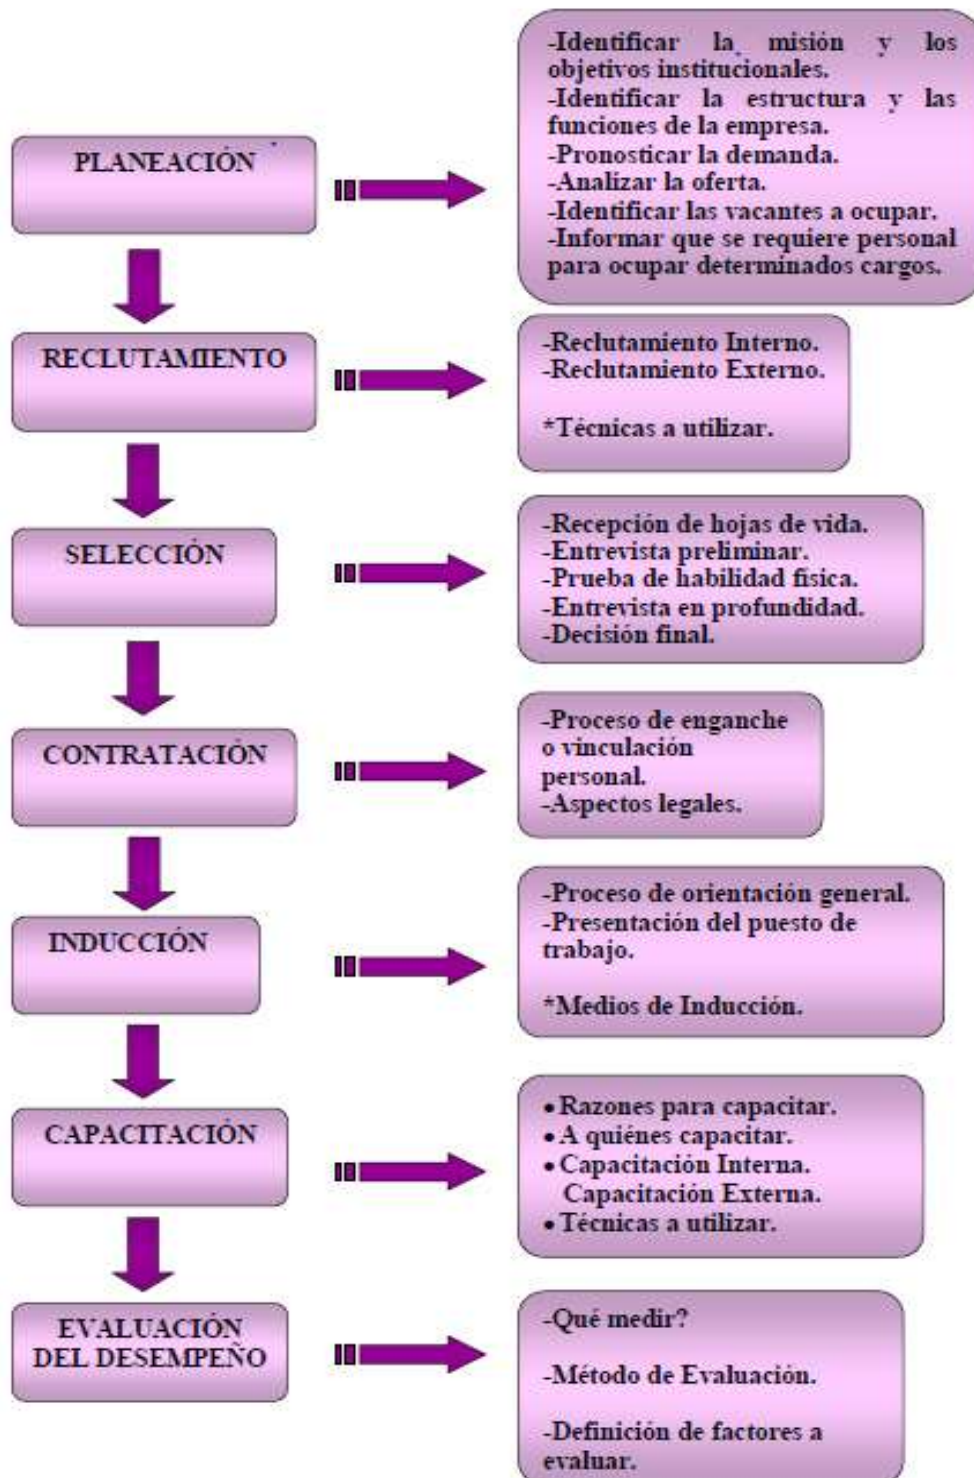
PLANEACIÓN

-Identificar la misión y los objetivos institucionales.
-Identificar la estructura y las funciones de la empresa.
-Pronosticar la demanda.
-Analizar la oferta.
-Identificar las vacantes a ocupar.
-Informar que se requiere personal para ocupar determinados cargos.

RECLUTAMIENTO

-Reclutamiento Interno.
-Reclutamiento Externo.

*Técnicas a utilizar.

SELECCIÓN

-Recepción de hojas de vida.
-Entrevista preliminar.
-Prueba de habilidad física.
-Entrevista en profundidad.
-Decisión final.

CONTRATACIÓN

-Proceso de enganche o vinculación personal.
-Aspectos legales.

INDUCCIÓN

-Proceso de orientación general.
-Presentación del puesto de trabajo.

*Medios de Inducción.

CAPACITACIÓN

• Razones para capacitar.
• A quiénes capacitar.
• Capacitación Interna.
Capacitación Externa.
• Técnicas a utilizar.

EVALUACIÓN DEL DESEMPEÑO

-Qué medir?

-Método de Evaluación.

-Definición de factores a evaluar.